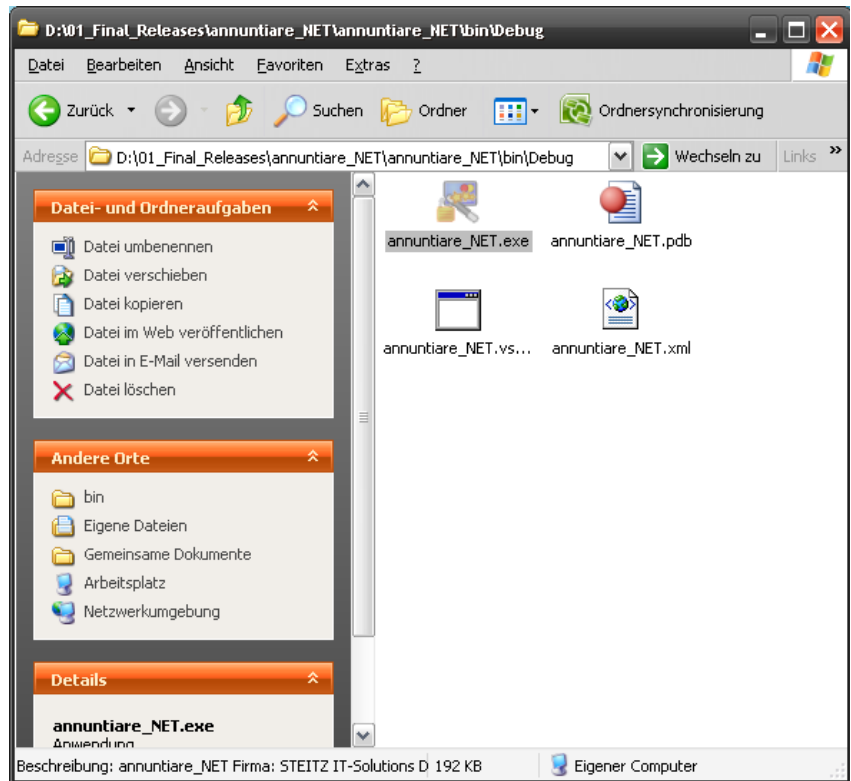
D:\01_Final_Releases\annuntiare_NET\annuntiare_NET\bin\Debug

Datei Bearbeiten Ansicht Favoriten Extras ?

Zurück Suchen Ordner Ordnersynchronisierung

Adresse D:\01_Final_Releases\annuntiare_NET\annuntiare_NET\bin\Debug Wechseln zu Links

Datei- und Ordneraufgaben

Datei umbenennen
Datei verschieben
Datei kopieren
Datei im Web veröffentlichen
Datei in E-Mail versenden
Datei löschen

Andere Orte

bin
Eigene Dateien
Gemeinsame Dokumente
Arbeitsplatz
Netzwerkumgebung

Details

annuntiare_NET.exe
Anwendung

annuntiare_NET.exe
annuntiare_NET.pdb
annuntiare_NET.vs...
annuntiare_NET.xml

Beschreibung: annuntiare_NET Firma: STEITZ IT-Solutions D 192 KB Eigener Computer